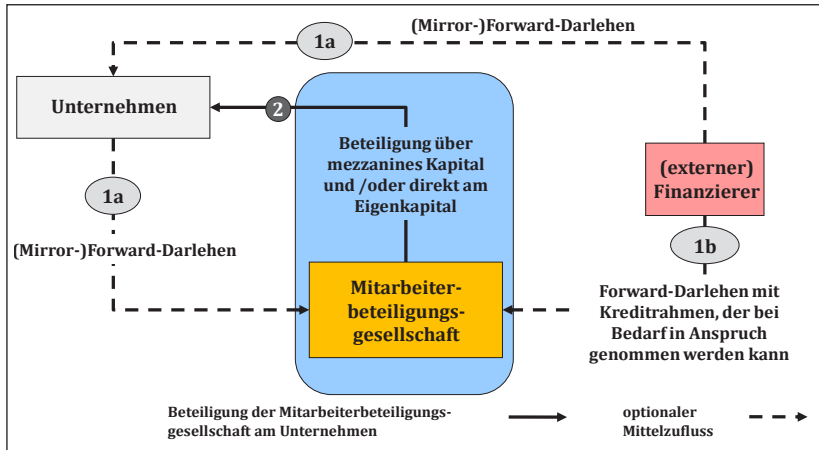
(Mirror-)Forward-Darlehen

1a

Unternehmen

2

Beteiligung über mezzanines Kapital und /oder direkt am Eigenkapital

1a

(Mirror-)Forward-Darlehen

(externer) Finanzierer

1b

Mitarbeiterbeteiligungsgesellschaft

Forward-Darlehen mit Kreditrahmen, der bei Bedarf in Anspruch genommen werden kann

Beteiligung der Mitarbeiterbeteiligungsgesellschaft am Unternehmen

optionaler Mittelzufluss